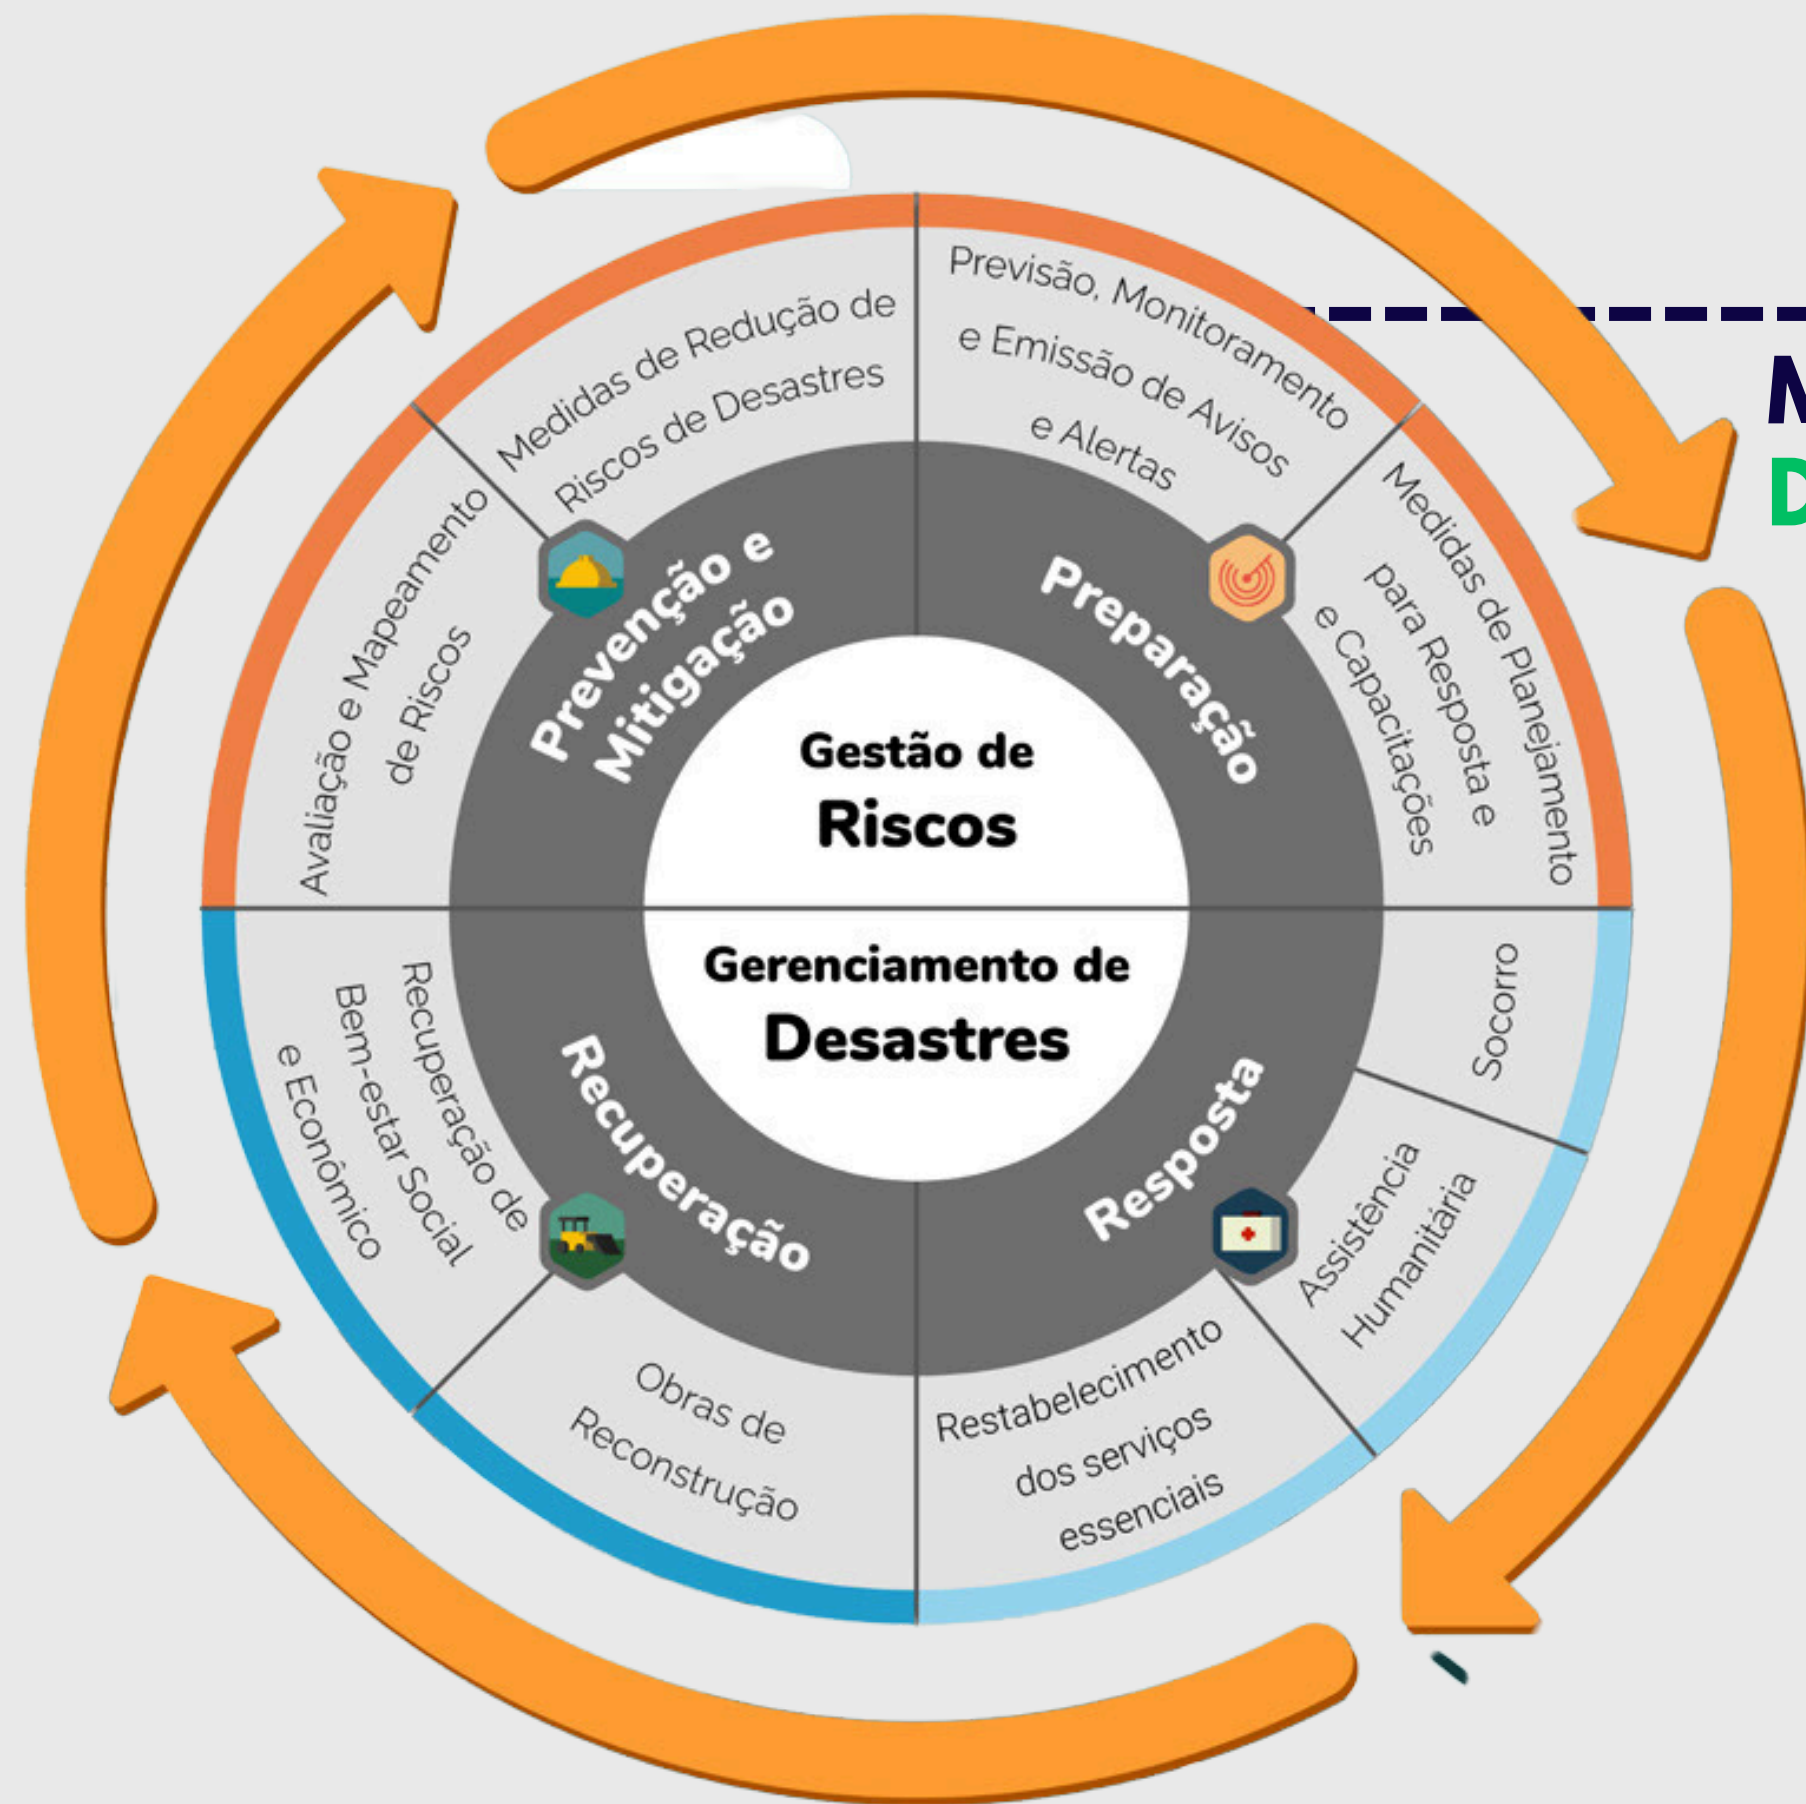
Gestão de Riscos

Gerenciamento de Desastres

Prevenção e Mitigação

Preparação

Resposta

Recuperação

Medidas de Redução de Riscos de Desastres

Previsão, Monitoramento e Emissão de Avisos e Alertas

Medidas de Planejamento para Resposta e e Capacitações

Socorro

Assistência Humanitária

Restabelecimento dos serviços essenciais

Obras de Reconstrução

Recuperação de Bem-estar Social e Econômico

Avaliação e Mapeamento de Riscos

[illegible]
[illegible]